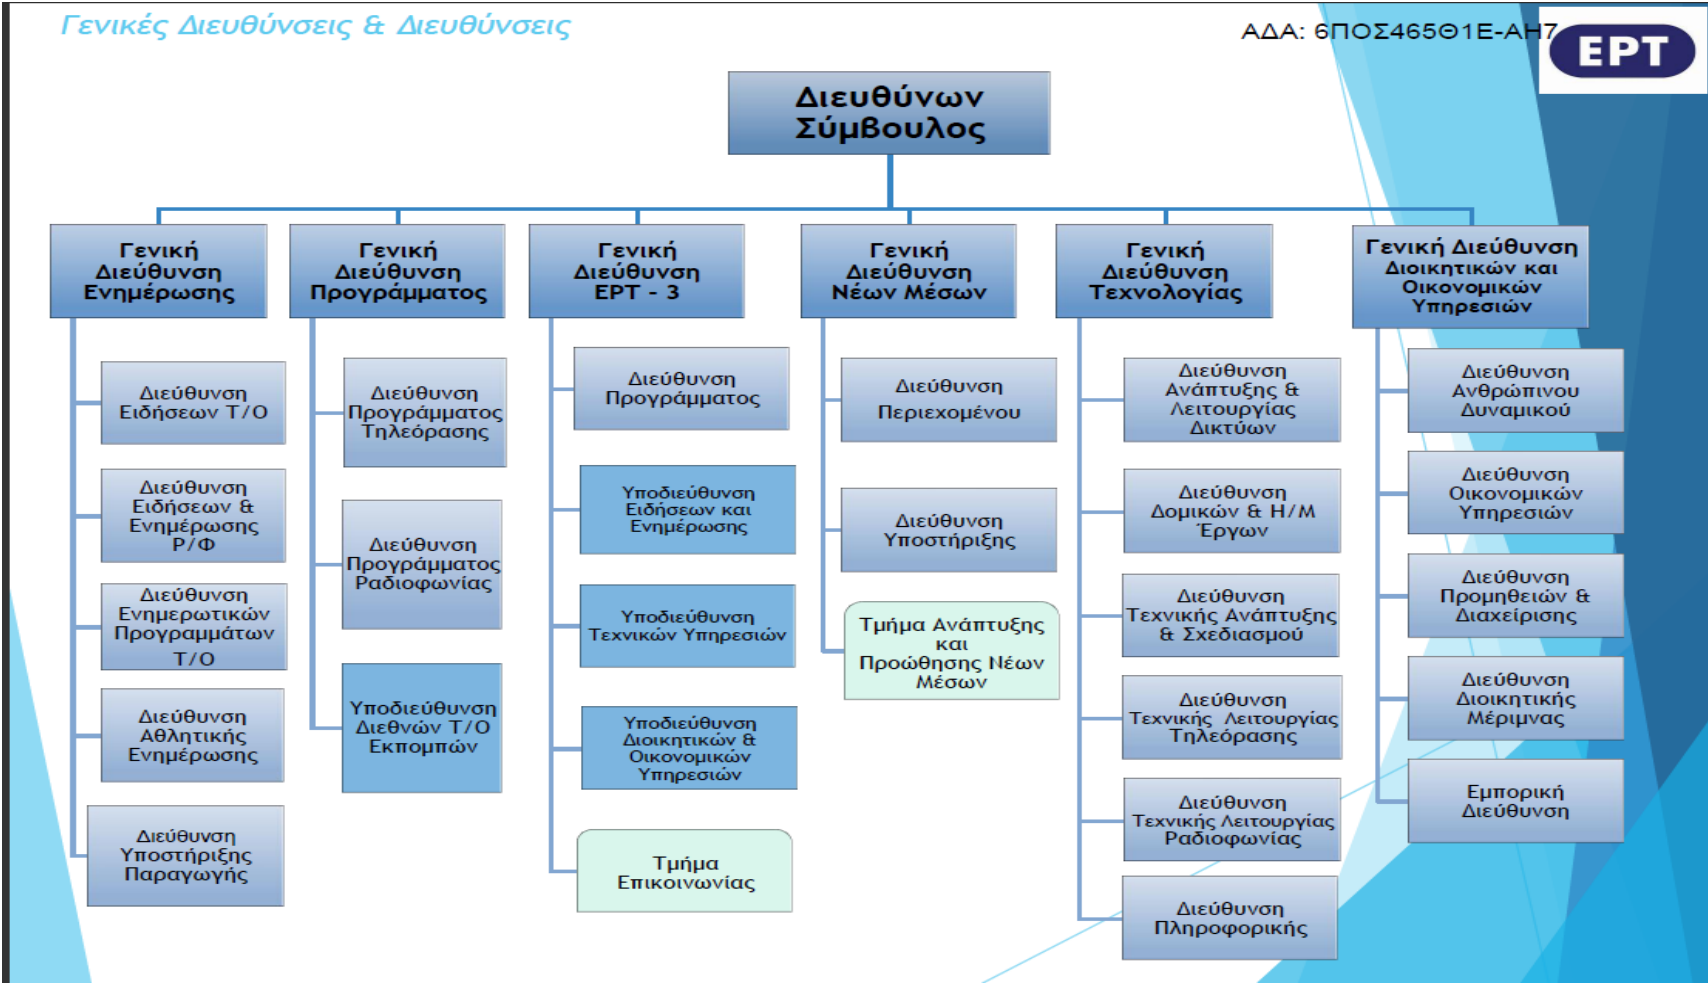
Γενικές Διευθύνσεις & Διευθύνσεις

ΑΔΑ: 6ΠΟΣ465Θ1Ε-ΑΗ7

ΕΡΤ

Διευθύνων Σύμβουλος

Γενική Διεύθυνση Ενημέρωσης

Διεύθυνση Ειδήσεων Τ/Ο

Διεύθυνση Ειδήσεων & Ενημέρωσης Ρ/Φ

Διεύθυνση Ενημερωτικών Προγραμμάτων Τ/Ο

Διεύθυνση Αθλητικής Ενημέρωσης

Διεύθυνση Υποστήριξης Παραγωγής

Γενική Διεύθυνση Προγράμματος

Διεύθυνση Προγράμματος Τηλεόρασης

Διεύθυνση Προγράμματος Ραδιοφωνίας

Υποδιεύθυνση Διεθνών Τ/Ο Εκπομπών

Γενική Διεύθυνση ΕΡΤ - 3

Διεύθυνση Προγράμματος

Υποδιεύθυνση Ειδήσεων και Ενημέρωσης

Υποδιεύθυνση Τεχνικών Υπηρεσιών

Υποδιεύθυνση Διοικητικών & Οικονομικών Υπηρεσιών

Τμήμα Επικοινωνίας

Γενική Διεύθυνση Νέων Μέσων

Διεύθυνση Περιεχομένου

Διεύθυνση Υποστήριξης

Τμήμα Ανάπτυξης και Προώθησης Νέων Μέσων

Γενική Διεύθυνση Τεχνολογίας

Διεύθυνση Ανάπτυξης & Λειτουργίας Δικτύων

Διεύθυνση Δομικών & Η/Μ Έργων

Διεύθυνση Τεχνικής Ανάπτυξης & Σχεδιασμού

Διεύθυνση Τεχνικής Λειτουργίας Τηλεόρασης

Διεύθυνση Τεχνικής Λειτουργίας Ραδιοφωνίας

Διεύθυνση Πληροφορικής

Γενική Διεύθυνση Διοικητικών και Οικονομικών Υπηρεσιών

Διεύθυνση Ανθρώπινου Δυναμικού

Διεύθυνση Οικονομικών Υπηρεσιών

Διεύθυνση Προμηθειών & Διαχείρισης

Διεύθυνση Διοικητικής Μέριμνας

Εμπορική Διεύθυνση